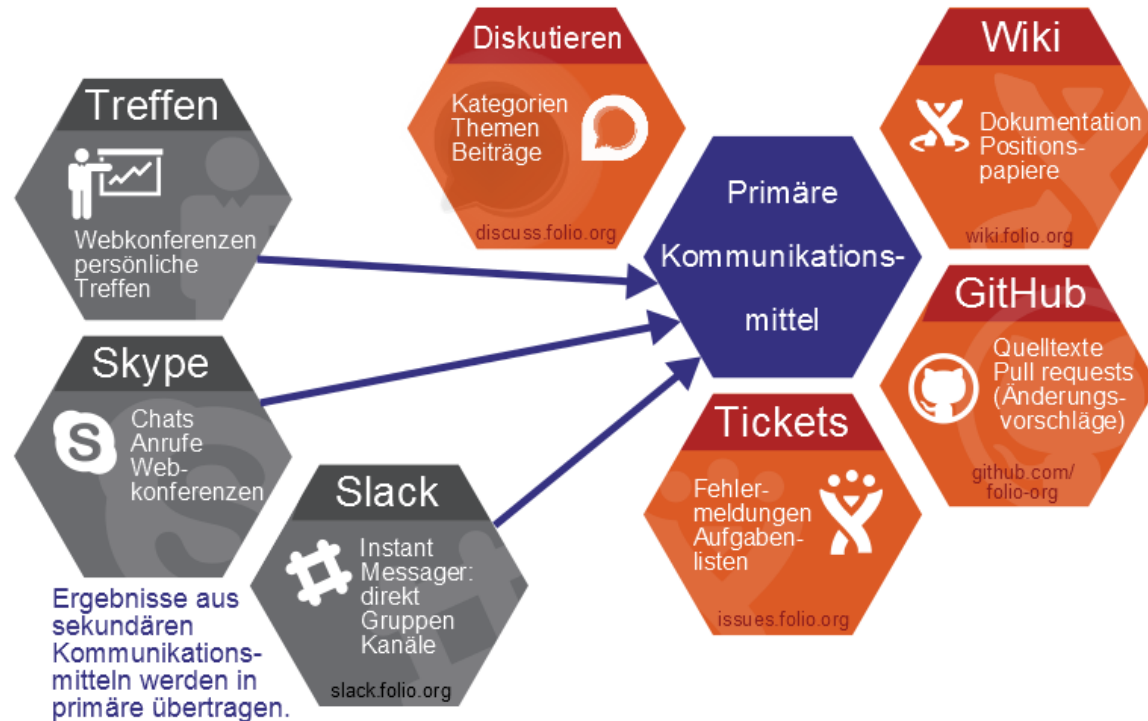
Treffen

Webkonferenzen
persönliche
Treffen

Skype

Chats
Anrufe
Webkonferenzen

Slack

Instant
Messager:
direkt
Gruppen
Kanäle

slack.folio.org

Ergebnisse aus sekundären Kommunikationsmitteln werden in primäre übertragen.

Diskutieren

Kategorien
Themen
Beiträge

discuss.folio.org

Primäre
Kommunikationsmittel

Wiki

Dokumentation
Positionspapiere

wiki.folio.org

GitHub

Quelltexte
Pull requests
(Änderungsvorschläge)

github.com/
folio-org

Tickets

Fehlermeldungen
Aufgabenlisten

issues.folio.org